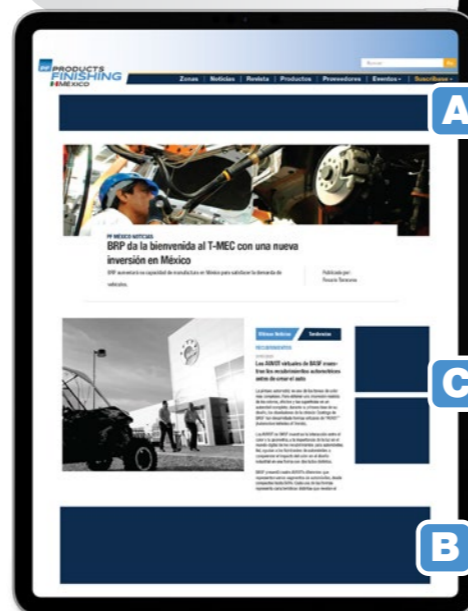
PRODUCTS FINISHING MÉXICO

Buscar

Zonas | Noticias | Revista | Productos | Proveedores | Eventos | Suscríbase

A

PF MÉXICO NOTICIAS
BRP da la bienvenida al T-MEC con una nueva inversión en México

BRP aumentará su capacidad de manufactura en México para satisfacer la demanda de vehículos.

Publicado por:
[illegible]

Últimas Noticias | Tendencias

Los AMOT virtuales de BASF muestran los recubrimientos automotrices antes de crear el auto

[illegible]

C

B